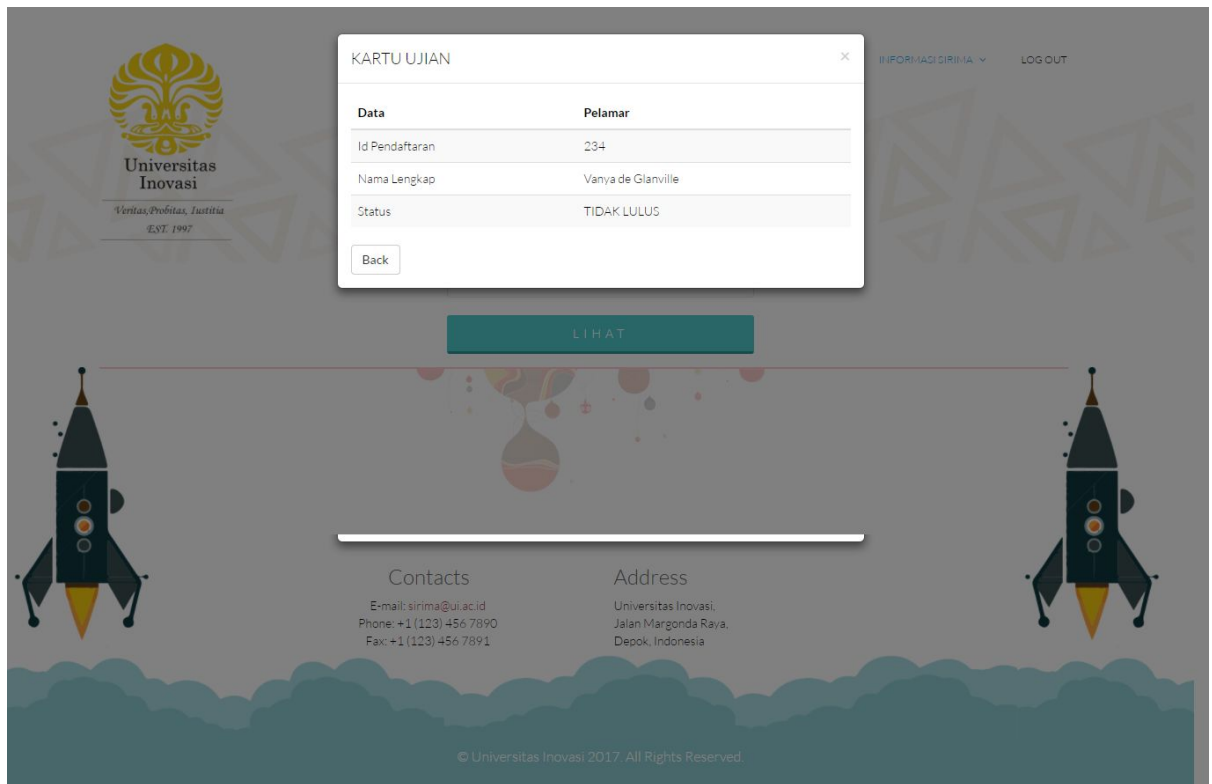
Universitas Inovasi

Veritas,Probitas, Iustitia
EST. 1997

INFORMASI SIRIMA

LOG OUT

KARTU UJIAN

×

| Data | Pelamar |
|---|---|
| Id Pendaftaran | 234 |
| Nama Lengkap | Vanya de Glanville |
| Status | TIDAK LULUS |

Back

LIHAT

Contacts

E-mail: sirima@ui.ac.id
Phone: +1 (123) 456 7890
Fax: +1 (123) 456 7891

Address

Universitas Inovasi,
Jalan Margonda Raya,
Depok, Indonesia

© Universitas Inovasi 2017. All Rights Reserved.